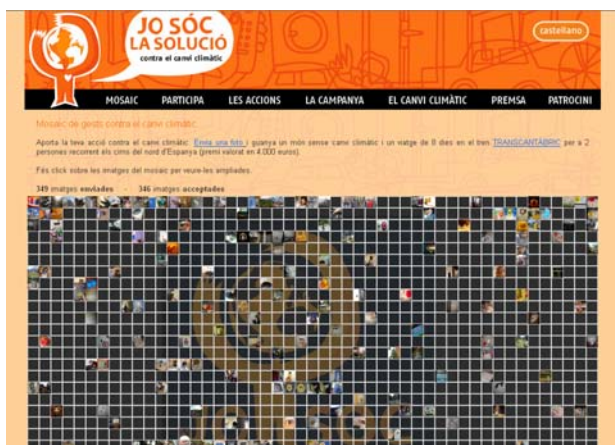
JO SÓC LA SOLUCIÓ
contra el canvi climàtic

castellano

MOSAIC PARTICIPA LES ACCIONS LA CAMPANYA EL CANVI CLIMÀTIC PREMSA PATROCINI

Mosaic de gestos contra el canvi climàtic

Aporta la teva acció contra el canvi climàtic: Envia una foto i guanya un món sense canvi climàtic i un viatge de 8 dies en el tren TRANSCANTÀBRIC per a 2 persones recorrent els cims del nord d'Espanya (premi valorat en 4.000 euros).

Fés click sobre les imatges del mosaic per veure-les ampliades.

349 imatges enviades - 346 imatges acceptades